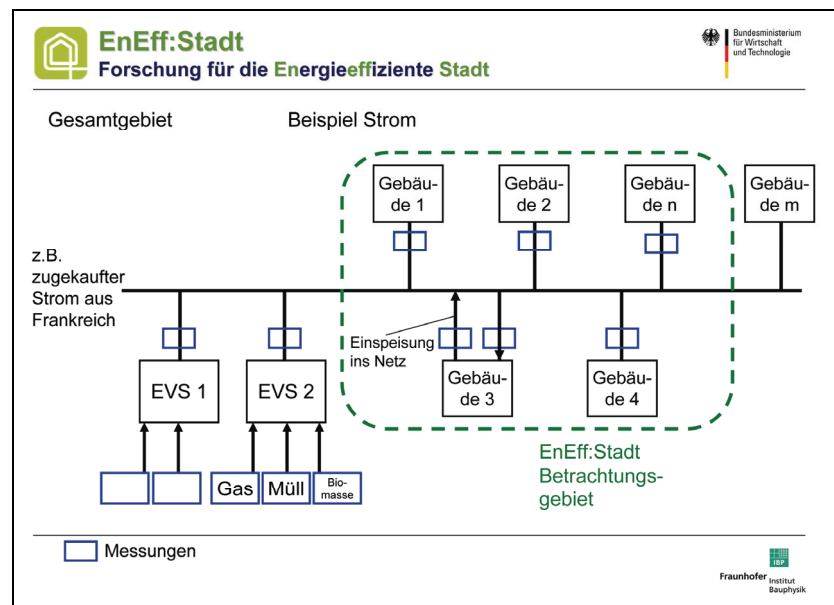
EnEff:Stadt
Forschung für die Energieeffiziente Stadt

Bundesministerium für Wirtschaft und Technologie

Gesamtgebiet

Beispiel Strom

Gebäude 1

Gebäude 2

Gebäude n

Gebäude m

z.B. zugekaufter Strom aus Frankreich

Einspeisung ins Netz

EVS 1

EVS 2

Gebäude 3

Gebäude 4

Gas

Müll

Biomasse

EnEff:Stadt Betrachtungsgebiet

Messungen

IBP

Fraunhofer Institut Bauphysik